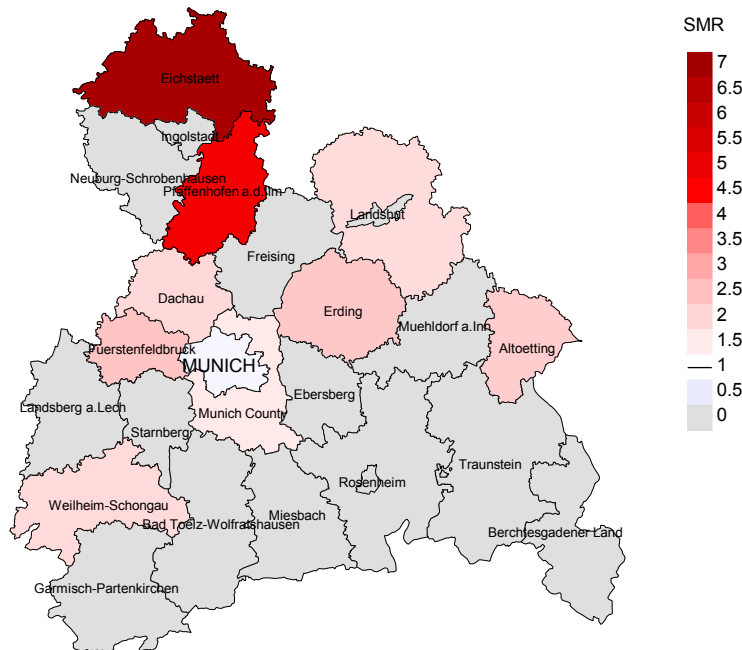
Eichstaett

Ingolstadt

Neuburg-Schrobenhausen

Pfaffenhofen a.d.Ilm

Landshut

Freising

Dachau

Erding

Muehldorf a.Inn

Altoetting

Fuerstenfeldbruck

MUNICH

Ebersberg

Landsberg a.Lech

Munich County

Starnberg

Traunstein

Rosenheim

Weilheim-Schongau

Miesbach

Bad Toelz-Wolfratshausen

Berchtesgadener Land

Garmisch-Partenkirchen

SMR
7
6.5
6
5.5
5
4.5
4
3.5
3
2.5
2
1.5
1
0.5
0